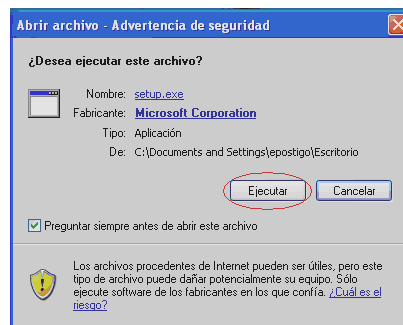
Abrir archivo - Advertencia de seguridad

¿Desea ejecutar este archivo?

Nombre: setup.exe
Fabricante: Microsoft Corporation
Tipo: Aplicación
De: C:\Documents and Settings\epostigo\Escritorio

Ejecutar Cancelar

Preguntar siempre antes de abrir este archivo

Los archivos procedentes de Internet pueden ser útiles, pero este tipo de archivo puede dañar potencialmente su equipo. Sólo ejecute software de los fabricantes en los que confía. ¿Cuál es el riesgo?